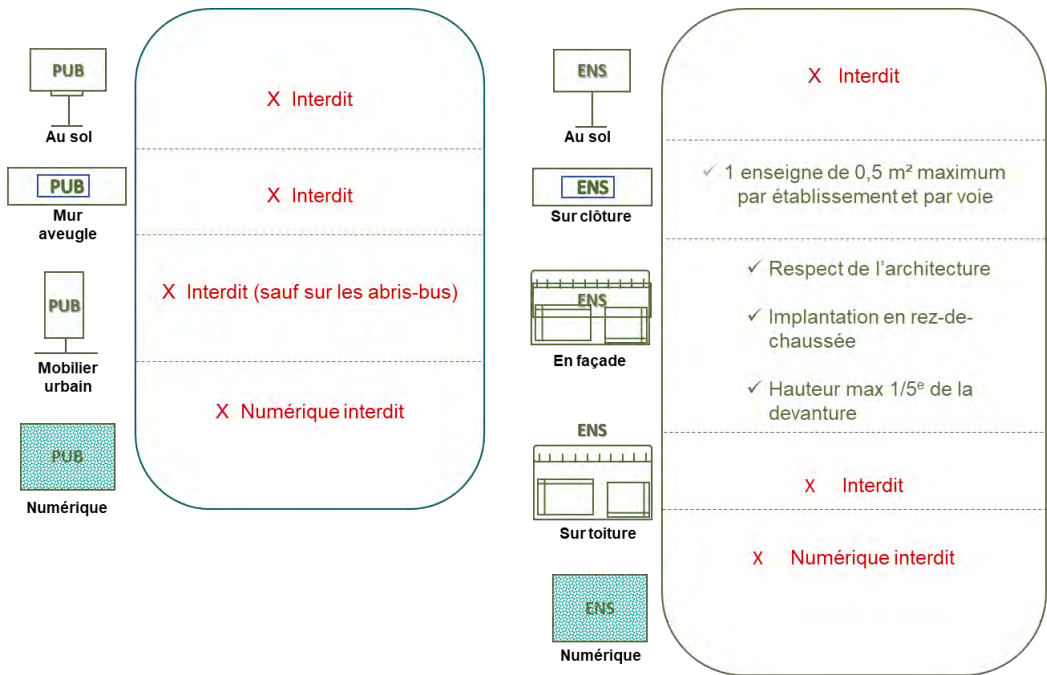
PUB
Au sol

X Interdit

PUB
Mur aveugle

X Interdit

PUB
Mobilier urbain

X Interdit (sauf sur les abris-bus)

PUB
Numérique

X Numérique interdit

ENS
Au sol

X Interdit

ENS
Sur clôture

✓ 1 enseigne de 0,5 m² maximum par établissement et par voie

ENS
En façade

✓ Respect de l'architecture

✓ Implantation en rez-de-chaussée

✓ Hauteur max 1/5$^{e}$ de la devanture

ENS
Sur toiture

X Interdit

ENS
Numérique

X Numérique interdit